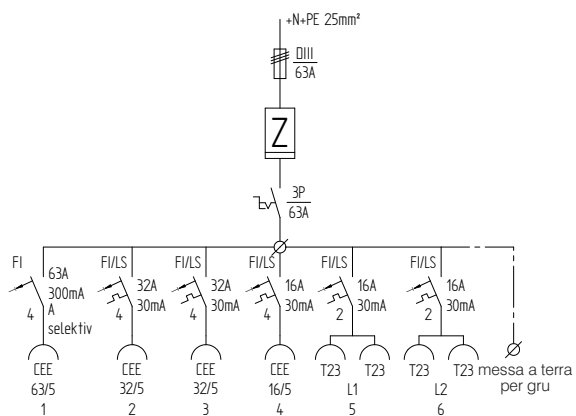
+N+PE 25mm²

DIII
63A

Z

3P
63A

FI
63A
300mA
A
selektiv
4

FI/LS
32A
30mA
4

FI/LS
32A
30mA
4

FI/LS
16A
30mA
4

FI/LS
16A
30mA
2

FI/LS
16A
30mA
2

CEE
63/5
1

CEE
32/5
2

CEE
32/5
3

CEE
16/5
4

T23 T23
L1
5

T23 T23
L2
6

messa a terra
per gru